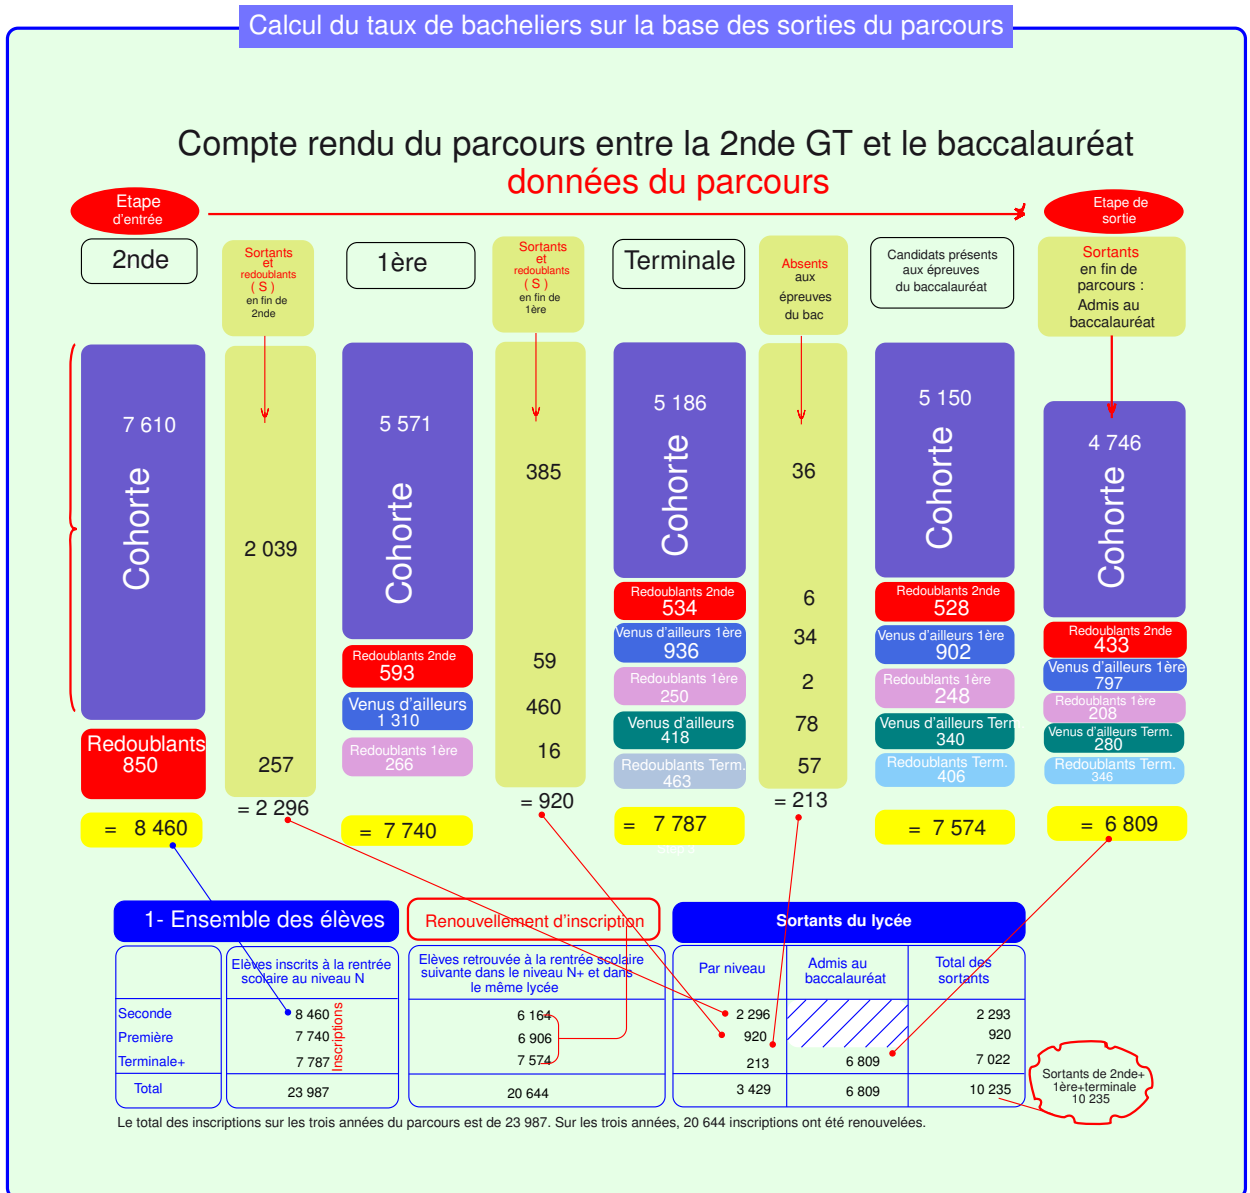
Calcul du taux de bacheliers sur la base des sorties du parcours

Compte rendu du parcours entre la 2nde GT et le baccalauréat
données du parcours

Etape d'entrée

Etape de sortie

2nde

Sortants et redoublants ( S ) en fin de 2nde

1ère

Sortants et redoublants ( S ) en fin de 1ère

Terminale

Absents aux épreuves du bac

Candidats présents aux épreuves du baccalauréat

Sortants en fin de parcours : Admis au baccalauréat

7 610
Cohorte
Redoublants 850
= 8 460

2 039
257
= 2 296

5 571
Cohorte
Redoublants 2nde 593
Venus d'ailleurs 1 310
Redoublants 1ère 266
= 7 740

385
59
460
16
= 920

5 186
Cohorte
Redoublants 2nde 534
Venus d'ailleurs 1ère 936
Redoublants 1ère 250
Venus d'ailleurs 418
Redoublants Term. 463
= 7 787

36
6
34
2
78
57
= 213

5 150
Cohorte
Redoublants 2nde 528
Venus d'ailleurs 1ère 902
Redoublants 1ère 248
Venus d'ailleurs Term 340
Redoublants Term. 406
= 7 574

4 746
Cohorte
Redoublants 2nde 433
Venus d'ailleurs 1ère 797
Redoublants 1ère 208
Venus d'ailleurs Term. 280
Redoublants Term. 346
= 6 809

1- Ensemble des élèves

Renouvellement d'inscription

Sortants du lycée

| | Elèves inscrits à la rentrée scolaire au niveau N | Elèves retrouvée à la rentrée scolaire suivante dans le niveau N+ et dans le même lycée | Par niveau | Admis au baccalauréat | Total des sortants |
|---|---|---|---|---|---|
| Seconde | 8 460 | 6 164 | 2 296 | | 2 293 |
| Première | 7 740 | 6 906 | 920 | | 920 |
| Terminale+ | 7 787 | 7 574 | 213 | 6 809 | 7 022 |
| Total | 23 987 | 20 644 | 3 429 | 6 809 | 10 235 |

Inscriptions

Sortants de 2nde+ 1ère+terminale 10 235

Le total des inscriptions sur les trois années du parcours est de 23 987. Sur les trois années, 20 644 inscriptions ont été renouvelées.